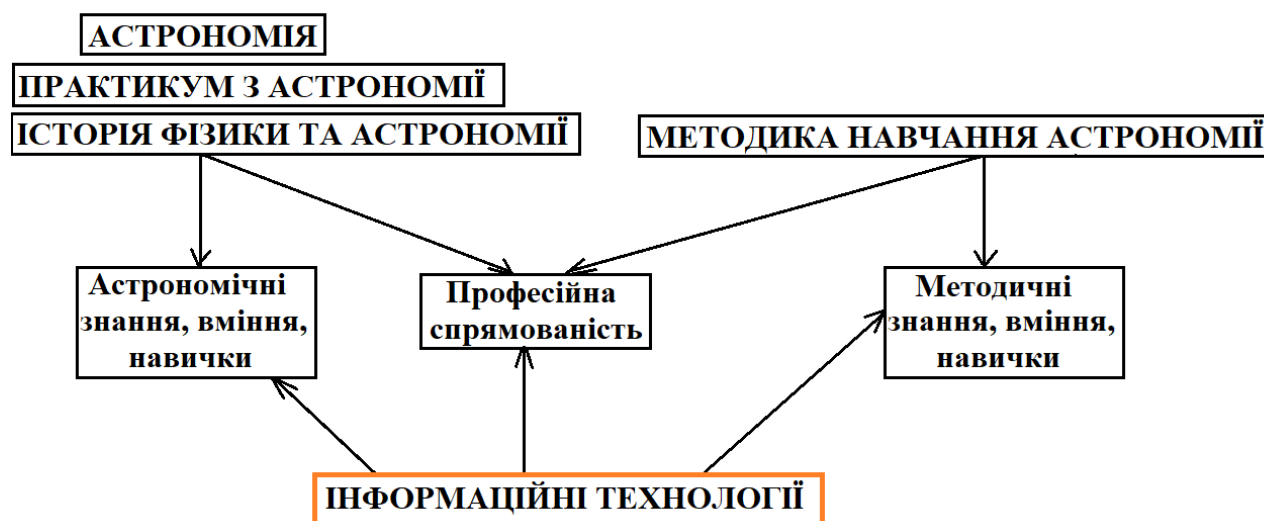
АСТРОНОМІЯ

ПРАКТИКУМ З АСТРОНОМІЇ

ІСТОРІЯ ФІЗИКИ ТА АСТРОНОМІЇ

МЕТОДИКА НАВЧАННЯ АСТРОНОМІЇ

Астрономічні знання, вміння, навички

Професійна спрямованість

Методичні знання, вміння, навички

ІНФОРМАЦІЙНІ ТЕХНОЛОГІЇ